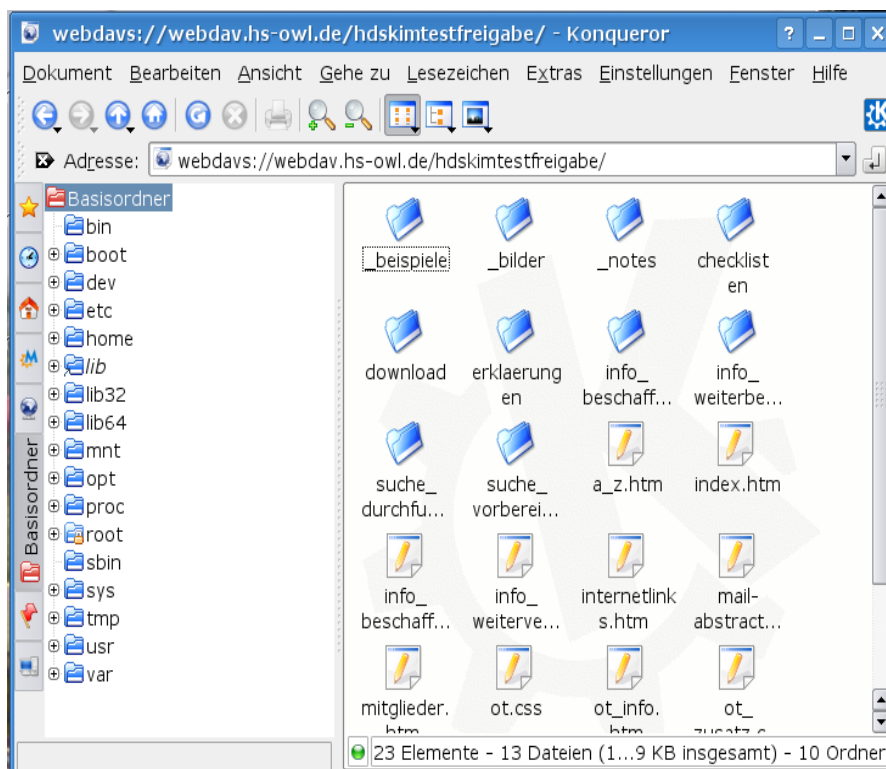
webdavs://webdav.hs-owl.de/hdskimtestfreigabe/ - Konqueror

Dokument Bearbeiten Ansicht Gehe zu Lesezeichen Extras Einstellungen Fenster Hilfe

Adresse: webdavs://webdav.hs-owl.de/hdskimtestfreigabe/

Basisordner

Basisordner
bin
boot
dev
etc
home
lib
lib32
lib64
mnt
opt
proc
root
sbin
sys
tmp
usr
var

_beispiele
_bilder
_notes
checklisten
download
erklaerungen
info_ beschaff...
info_ weiterbe...
suche_ durchfu...
suche_ vorberei...
a_z.htm
index.htm
info_ beschaff...
info_ weiterve...
internetlinks.htm
mail-abstract...
mitglieder.htm
ot.css
ot_info.htm
ot_ zusatz.c...

23 Elemente - 13 Dateien (1...9 KB insgesamt) - 10 Ordner